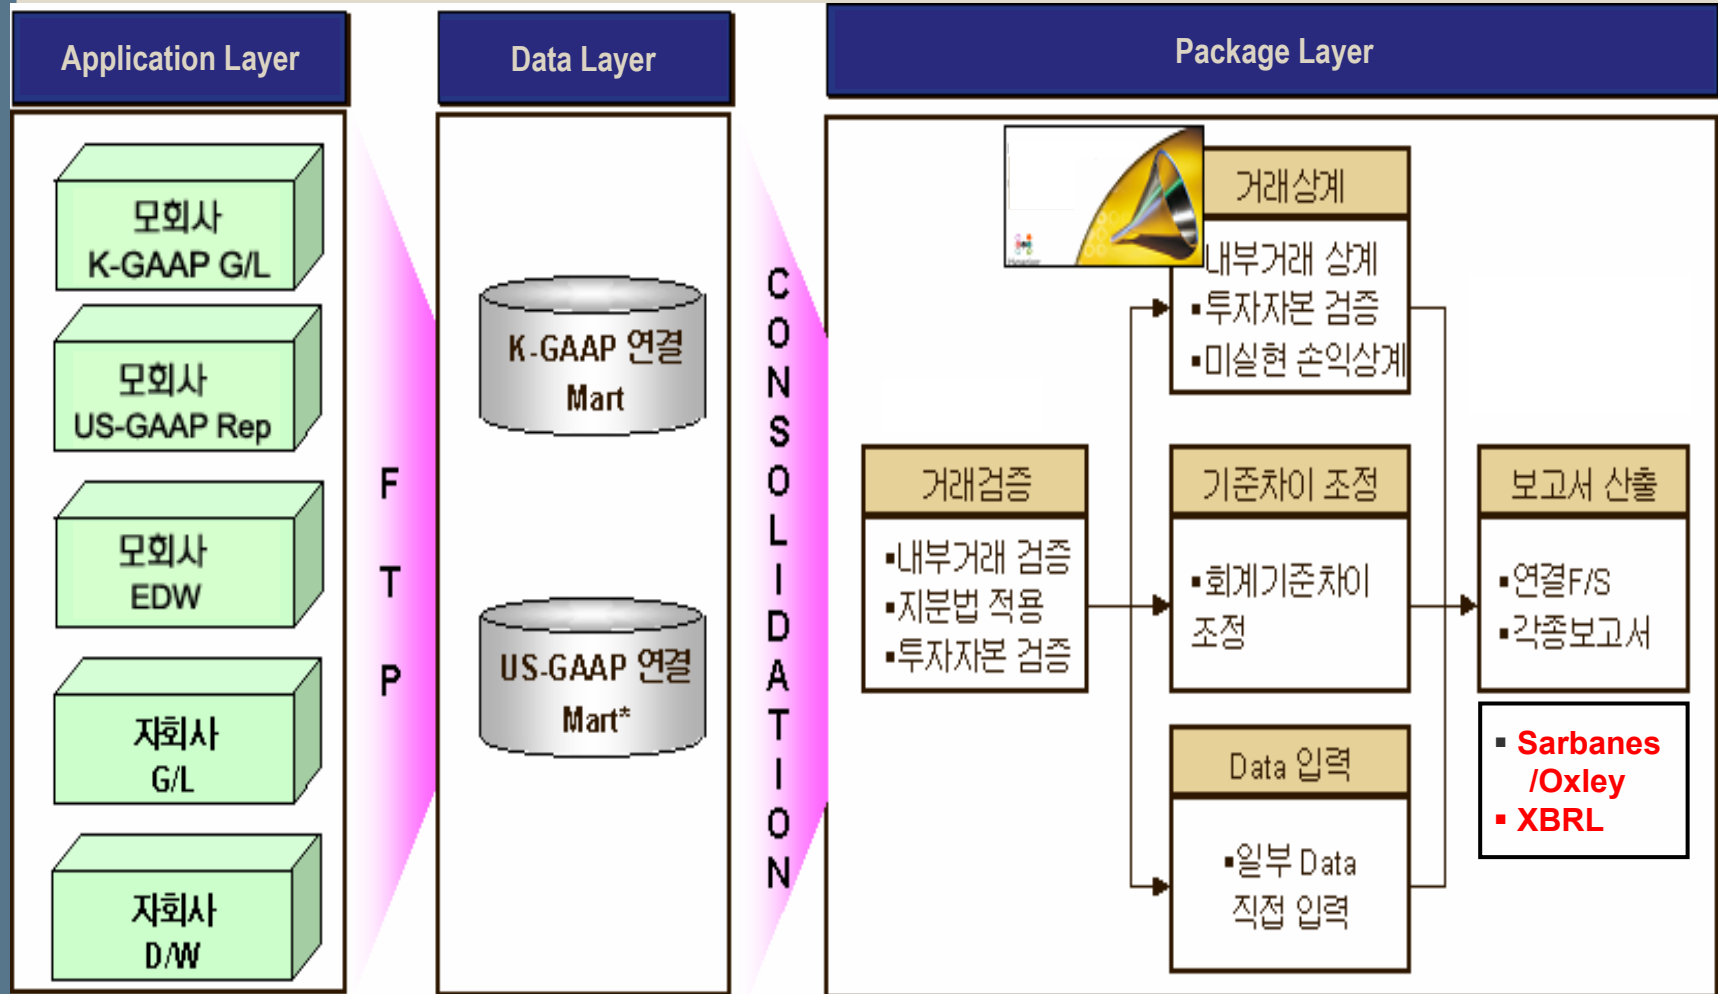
Application Layer

Data Layer

Package Layer

모회사
K-GAAP G/L

모회사
US-GAAP Rep

모회사
EDW

자회사
G/L

자회사
D/W

F
T
P

K-GAAP 연결
Mart

US-GAAP 연결
Mart*

C
O
N
S
O
L
I
D
A
T
I
O
N

거래상계
내부거래 상계
▪투자자본 검증
▪미실현 손익상계

거래검증
▪내부거래 검증
▪지분법 적용
▪투자자본 검증

기준차이 조정
▪회계기준차이 조정

보고서 산출
▪연결F/S
▪각종보고서

Data 입력
▪일부 Data 직접 입력

▪ Sarbanes /Oxley
▪ XBRL